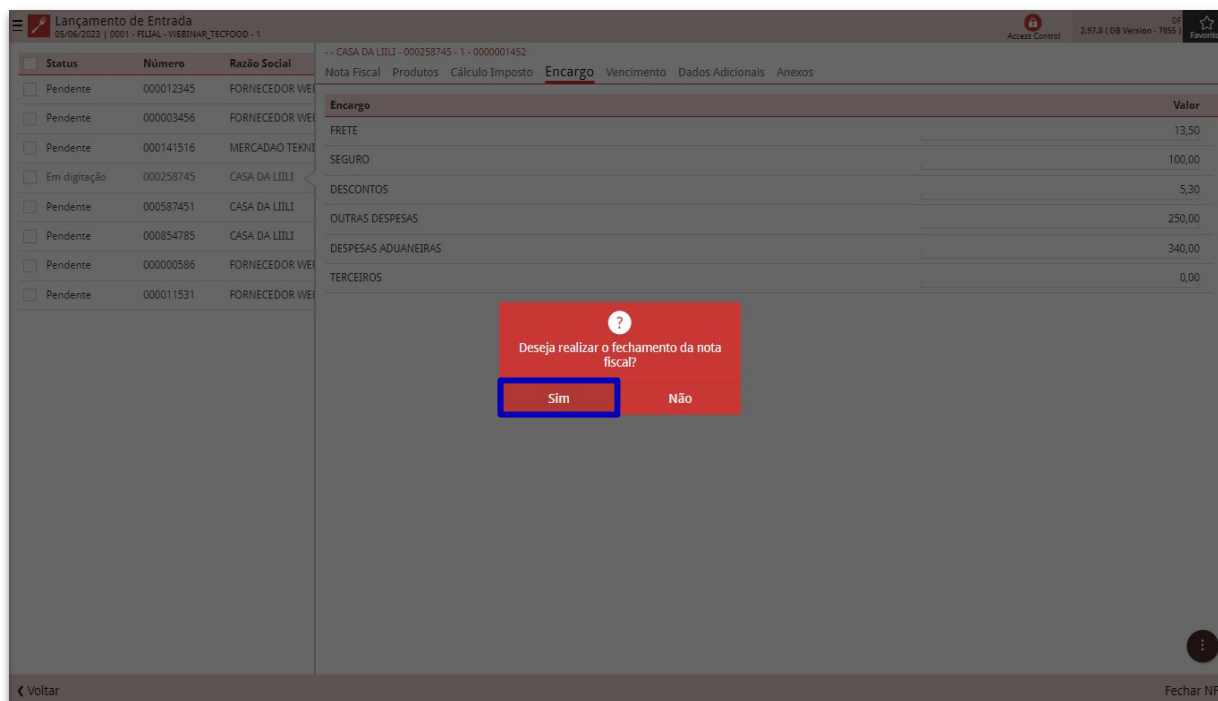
Lançamento de Entrada
05/06/2023 | 0001 - FILIAL - WEBINAR_TECFOOD - 1

Access Control
2.97.0 ( DB Version - 7055 )
DF
Favorito

| Status | Número | Razão Social |
|---|---|---|
| Pendente | 000012345 | FORNECEDOR WE |
| Pendente | 000003456 | FORNECEDOR WE |
| Pendente | 000141516 | MERCADAO TEKNI |
| Em digitação | 000258745 | CASA DA LIILI |
| Pendente | 000587451 | CASA DA LIILI |
| Pendente | 000854785 | CASA DA LIILI |
| Pendente | 000000586 | FORNECEDOR WE |
| Pendente | 000011531 | FORNECEDOR WE |

- - CASA DA LIILI - 000258745 - 1 - 0000001452

Nota Fiscal Produtos Cálculo Imposto Encargo Vencimento Dados Adicionais Anexos

| Encargo | Valor |
|---|---|
| FRETE | 13,50 |
| SEGURO | 100,00 |
| DESCONTOS | 5,30 |
| OUTRAS DESPESAS | 250,00 |
| DESPESAS ADUANEIRAS | 340,00 |
| TERCEIROS | 0,00 |

?
Deseja realizar o fechamento da nota fiscal?

Sim
Não

❮ Voltar
Fechar NF